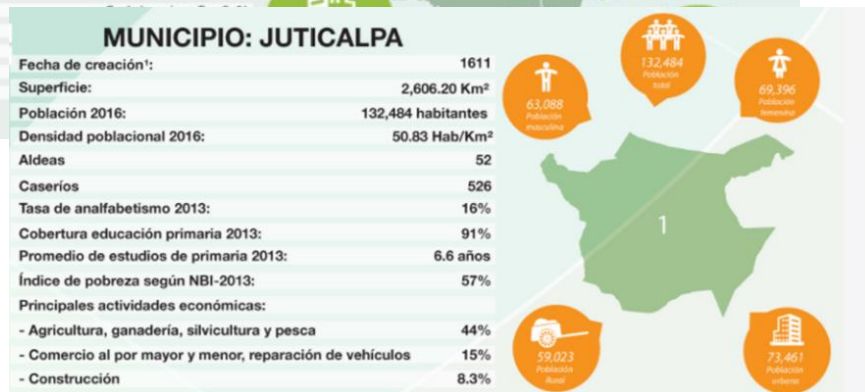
MUNICIPIO: JUTICALPA

| | |
|---|---|
| Fecha de creación¹: | 1611 |
| Superficie: | 2,606.20 Km² |
| Población 2016: | 132,484 habitantes |
| Densidad poblacional 2016: | 50.83 Hab/Km² |
| Aldeas | 52 |
| Caseríos | 526 |
| Tasa de analfabetismo 2013: | 16% |
| Cobertura educación primaria 2013: | 91% |
| Promedio de estudios de primaria 2013: | 6.6 años |
| Índice de pobreza según NBI-2013: | 57% |
| Principales actividades económicas: | |
| - Agricultura, ganadería, silvicultura y pesca | 44% |
| - Comercio al por mayor y menor, reparación de vehículos | 15% |
| - Construcción | 8.3% |

63,088 Población masculina

132,484 Población total

69,396 Población femenina

1

59,023 Población Rural

73,461 Población urbana